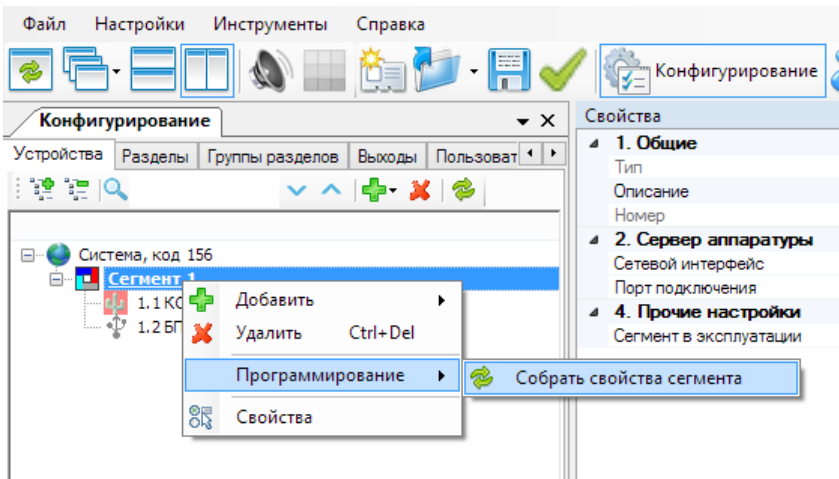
Файл Настройки Инструменты Справка

Конфигурирование

Конфигурирование

Устройства Разделы Группы разделов Выходы Пользоват

Система, код 156
Сегмент 1
1.1 КС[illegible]
1.2 БП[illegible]

Добавить
Удалить Ctrl+Del
Программирование
Свойства

Собрать свойства сегмента

Свойства
1. Общие
Тип
Описание
Номер
2. Сервер аппаратуры
Сетевой интерфейс
Порт подключения
4. Прочие настройки
Сегмент в эксплуатации